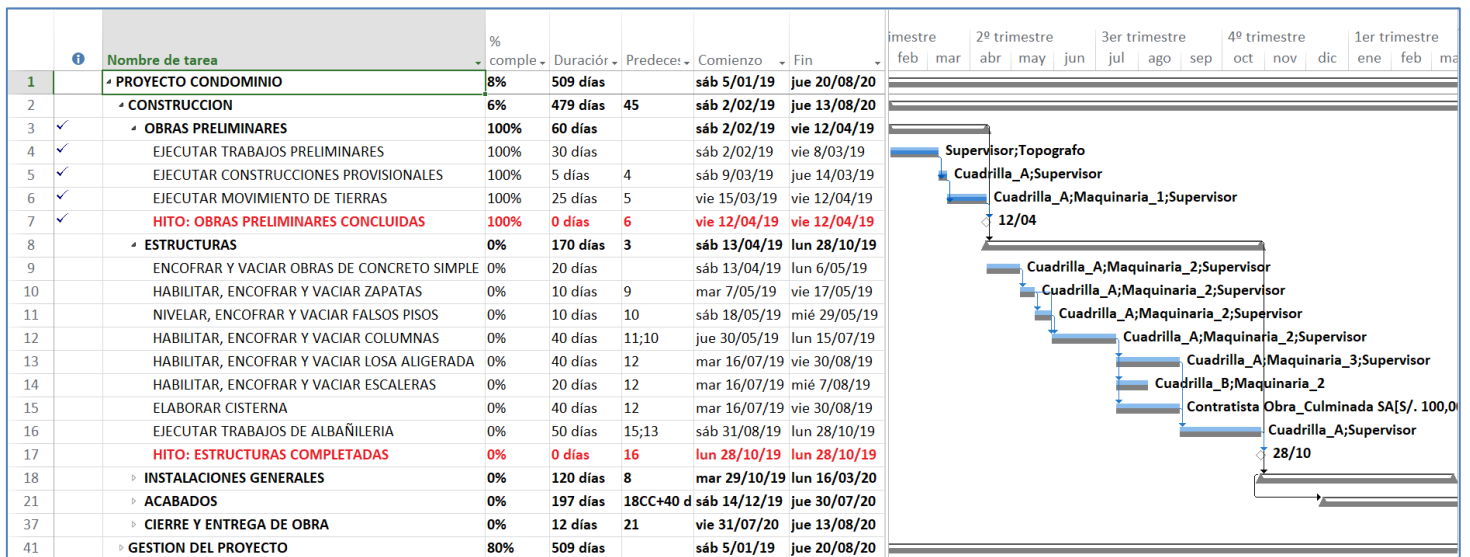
| | | Nombre de tarea | % comple | Duración | Predeces | Comienzo | Fin |
|---|---|---|---|---|---|---|---|
| 1 | | PROYECTO CONDOMINIO | 8% | 509 días | | sáb 5/01/19 | jue 20/08/20 |
| 2 | | CONSTRUCCION | 6% | 479 días | 45 | sáb 2/02/19 | jue 13/08/20 |
| 3 | ✓ | OBRAS PRELIMINARES | 100% | 60 días | | sáb 2/02/19 | vie 12/04/19 |
| 4 | ✓ | EJECUTAR TRABAJOS PRELIMINARES | 100% | 30 días | | sáb 2/02/19 | vie 8/03/19 |
| 5 | ✓ | EJECUTAR CONSTRUCCIONES PROVISIONALES | 100% | 5 días | 4 | sáb 9/03/19 | jue 14/03/19 |
| 6 | ✓ | EJECUTAR MOVIMIENTO DE TIERRAS | 100% | 25 días | 5 | vie 15/03/19 | vie 12/04/19 |
| 7 | ✓ | HITO: OBRAS PRELIMINARES CONCLUIDAS | 100% | 0 días | 6 | vie 12/04/19 | vie 12/04/19 |
| 8 | | ESTRUCTURAS | 0% | 170 días | 3 | sáb 13/04/19 | lun 28/10/19 |
| 9 | | ENCOFRAR Y VACIAR OBRAS DE CONCRETO SIMPLE | 0% | 20 días | | sáb 13/04/19 | lun 6/05/19 |
| 10 | | HABILITAR, ENCOFRAR Y VACIAR ZAPATAS | 0% | 10 días | 9 | mar 7/05/19 | vie 17/05/19 |
| 11 | | NIVELAR, ENCOFRAR Y VACIAR FALSOS PISOS | 0% | 10 días | 10 | sáb 18/05/19 | mié 29/05/19 |
| 12 | | HABILITAR, ENCOFRAR Y VACIAR COLUMNAS | 0% | 40 días | 11;10 | jue 30/05/19 | lun 15/07/19 |
| 13 | | HABILITAR, ENCOFRAR Y VACIAR LOSA ALIGERADA | 0% | 40 días | 12 | mar 16/07/19 | vie 30/08/19 |
| 14 | | HABILITAR, ENCOFRAR Y VACIAR ESCALERAS | 0% | 20 días | 12 | mar 16/07/19 | mié 7/08/19 |
| 15 | | ELABORAR CISTERNA | 0% | 40 días | 12 | mar 16/07/19 | vie 30/08/19 |
| 16 | | EJECUTAR TRABAJOS DE ALBAÑILERIA | 0% | 50 días | 15;13 | sáb 31/08/19 | lun 28/10/19 |
| 17 | | HITO: ESTRUCTURAS COMPLETADAS | 0% | 0 días | 16 | lun 28/10/19 | lun 28/10/19 |
| 18 | | INSTALACIONES GENERALES | 0% | 120 días | 8 | mar 29/10/19 | lun 16/03/20 |
| 21 | | ACABADOS | 0% | 197 días | 18CC+40 d | sáb 14/12/19 | jue 30/07/20 |
| 37 | | CIERRE Y ENTREGA DE OBRA | 0% | 12 días | 21 | vie 31/07/20 | jue 13/08/20 |
| 41 | | GESTION DEL PROYECTO | 80% | 509 días | | sáb 5/01/19 | jue 20/08/20 |

imestre feb mar | 2º trimestre abr may jun | 3er trimestre jul ago sep | 4º trimestre oct nov dic | 1er trimestre ene feb ma

Supervisor;Topografo
Cuadrilla_A;Supervisor
Cuadrilla_A;Maquinaria_1;Supervisor
12/04
Cuadrilla_A;Maquinaria_2;Supervisor
Cuadrilla_A;Maquinaria_2;Supervisor
Cuadrilla_A;Maquinaria_2;Supervisor
Cuadrilla_A;Maquinaria_2;Supervisor
Cuadrilla_A;Maquinaria_3;Supervisor
Cuadrilla_B;Maquinaria_2
Contratista Obra_Culminada SA[S/. 100,0
Cuadrilla_A;Supervisor
28/10